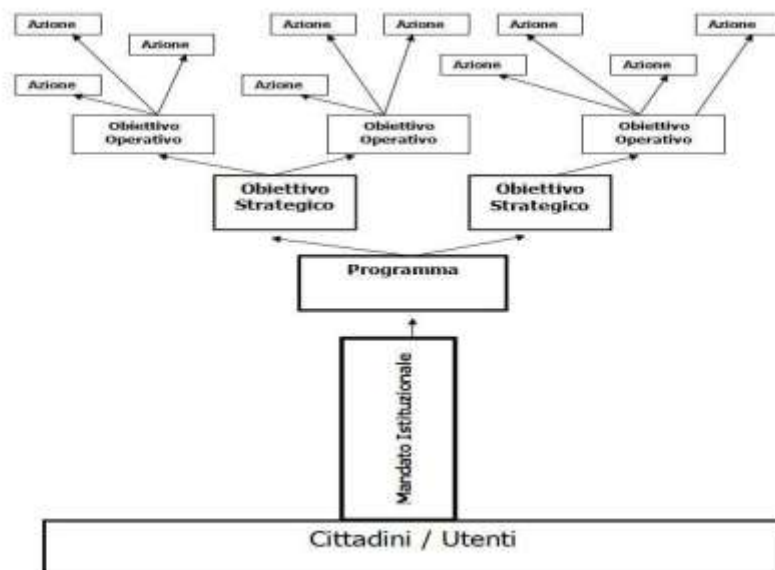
Azione
Azione
Azione
Azione
Azione
Azione
Azione
Azione
Azione
Azione

Obiettivo Operativo
Obiettivo Operativo
Obiettivo Operativo

Obiettivo Strategico
Obiettivo Strategico

Programma

Mandato Istituzionale

Cittadini / Utenti